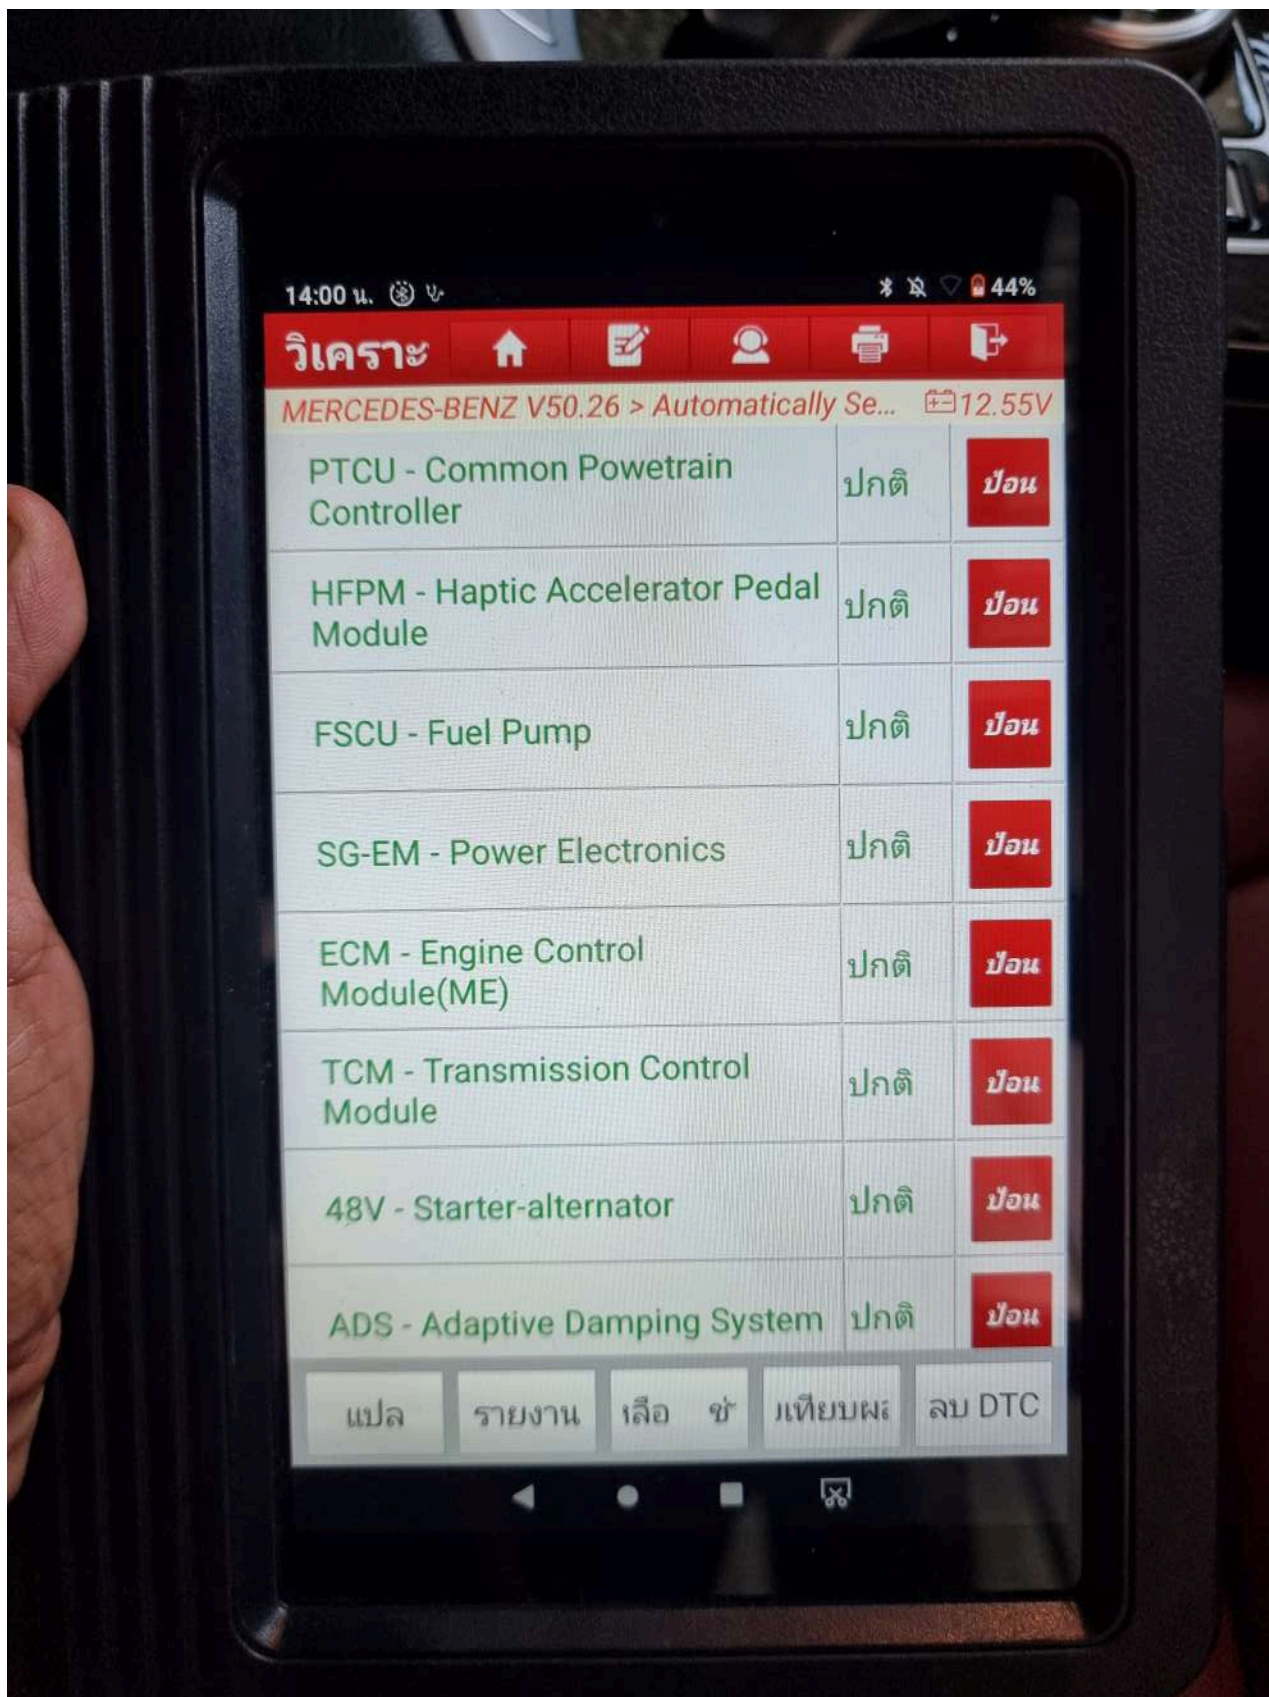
14:00 น.

44%

วิเคราะ

MERCEDES-BENZ V50.26 > Automatically Se... 12.55V

| | | |
|---|---|---|
| PTCU - Common Powetrain Controller | ปกติ | ป้อน |
| HFPM - Haptic Accelerator Pedal Module | ปกติ | ป้อน |
| FSCU - Fuel Pump | ปกติ | ป้อน |
| SG-EM - Power Electronics | ปกติ | ป้อน |
| ECM - Engine Control Module(ME) | ปกติ | ป้อน |
| TCM - Transmission Control Module | ปกติ | ป้อน |
| 48V - Starter-alternator | ปกติ | ป้อน |
| ADS - Adaptive Damping System | ปกติ | ป้อน |

แปล | รายงาน | เลือ ช่ | เทียบผะ | ลบ DTC